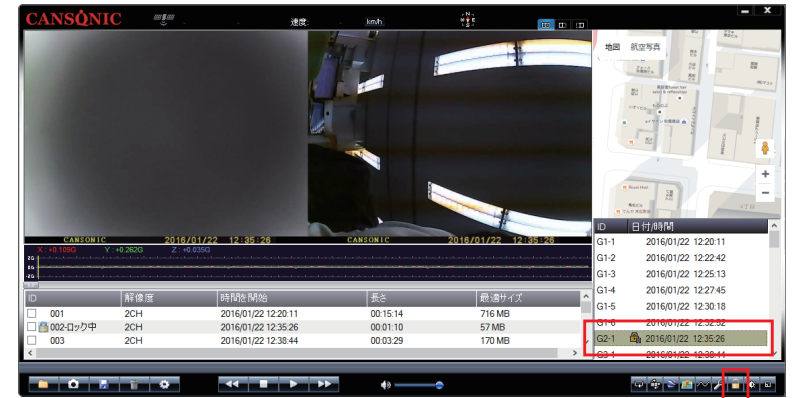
CANSONIC

速度 km/h

N
W E
S

地図 航空写真

CANSONIC 2016/01/22 12:35:26 CANSONIC 2016/01/22 12:35:26

X: +0.109G Y: +0.262G Z: +0.035G

2G
2G
2G

| ID | 解像度 | 時間を開始 | 長さ | 最適サイズ |
|---|---|---|---|---|
| 001 | 2CH | 2016/01/22 12:20:11 | 00:15:14 | 716 MB |
| 002-ロック中 | 2CH | 2016/01/22 12:35:26 | 00:01:10 | 57 MB |
| 003 | 2CH | 2016/01/22 12:38:44 | 00:03:29 | 170 MB |

| ID | 日付/時間 |
|---|---|
| G1-1 | 2016/01/22 12:20:11 |
| G1-2 | 2016/01/22 12:22:42 |
| G1-3 | 2016/01/22 12:25:13 |
| G1-4 | 2016/01/22 12:27:45 |
| G1-5 | 2016/01/22 12:30:18 |
| G1-6 | 2016/01/22 12:32:52 |
| G2-1 | 2016/01/22 12:35:26 |
| G3-1 | 2016/01/22 12:38:44 |